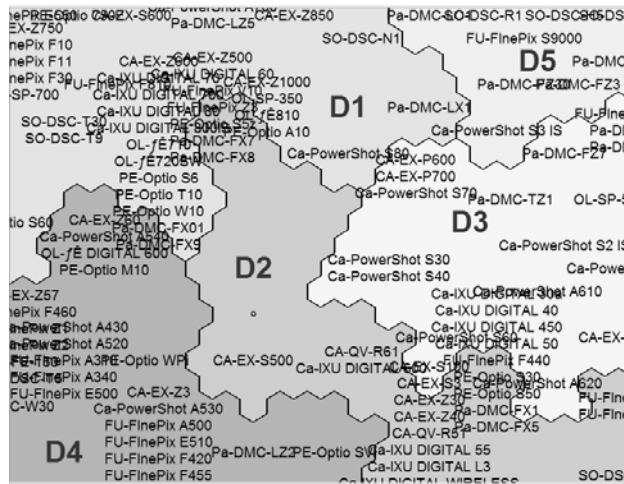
D1

D2

D3

D4

D5

EX-Z750
nePix F10
nePix F11
nePix F30
SP-700
SO-DSC-T30
SO-DSC-T9
CA-EX-Z600
CA-EX-Z500
CA-IXU DIGITAL 60
CA-EX-Z1000
SO-DSC-N1
Pa-DMC-LZ5
CA-EX-Z850
Pa-DMC-SO-DSC-R1 SO-DSC-SO-DS
FU-FinePix S9000
Pa-DMC-LX1
Pa-DMC-FZ30 Pa-DMC-FZ3
OL-SP-350
OL-fE810
PE-Optio A10
Ca-PowerShot S3 IS
Pa-DMC-FX7
Pa-DMC-FX8
Pa-DMC-FZ7
Ca-PowerShot S80
CA-EX-P600
CA-EX-P700
Ca-PowerShot S70
Pa-DMC-TZ1
OL-SP-
PE-Optio S6
PE-Optio T10
PE-Optio W10
Pa-DMC-FX01
Pa-DMC-FX9
OL-fE DIGITAL 600
PE-Optio M10
Ca-PowerShot S2 IS
Ca-PowerShot S30
Ca-PowerShot S40
EX-Z57
nePix F460
Ca-PowerShot A430
Ca-PowerShot A520
FU-FinePix A340
PE-Optio WPi
FU-FinePix E500
CA-EX-Z3
Ca-PowerShot A530
FU-FinePix A500
FU-FinePix E510
FU-FinePix F420
FU-FinePix F455
Pa-DMC-LZ2
PE-Optio SV
CA-EX-S500
CA-QV-R61
Ca-IXU DIGITAL
Ca-IXU DIGITAL 40
Ca-IXU DIGITAL 450
Ca-IXU DIGITAL 50
Ca-PowerShot A610
FU-FinePix F440
PE-Optio S50
Ca-PowerShot A620
Pa-DMC-FX1
Pa-DMC-FX5
CA-EX-Z30
CA-EX-Z40
CA-QV-R51
Ca-IXU DIGITAL 55
Ca-IXU DIGITAL L3
SO-DS